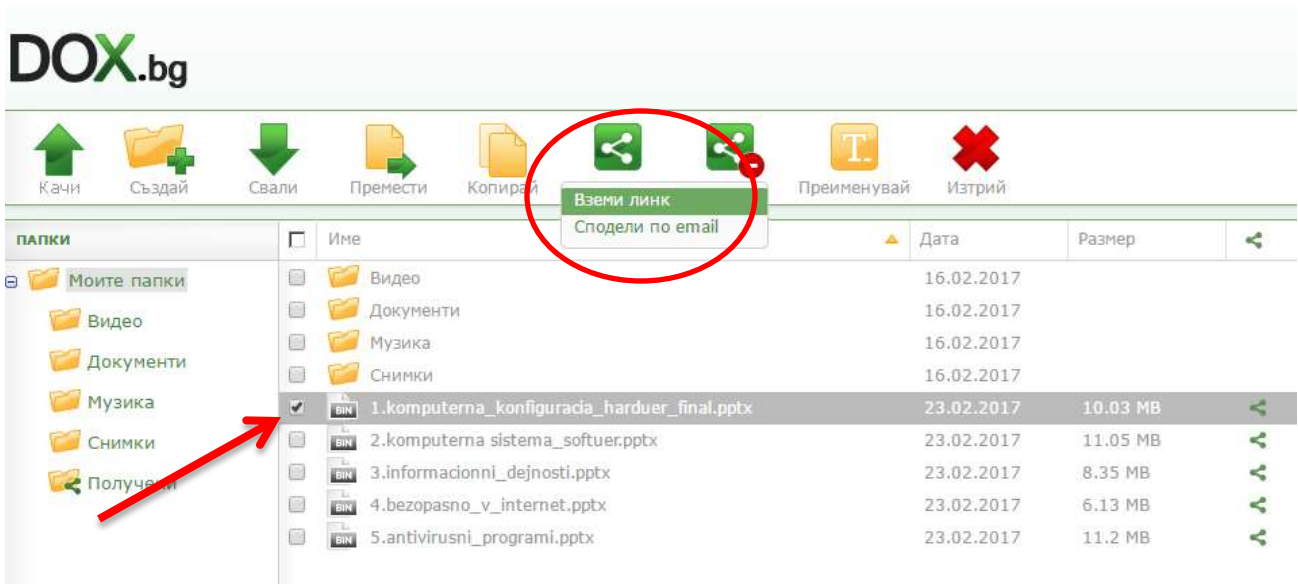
DOX.bg

Качи Създай Свали Премести Копирай Преименувай Изтрий

Вземи линк
Сподели по email

ПАПКИ

Моите папки
Видео
Документи
Музика
Снимки
Получе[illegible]

| | Име | Дата | Размер | |
|---|---|---|---|---|
| | Видео | 16.02.2017 | | |
| | Документи | 16.02.2017 | | |
| | Музика | 16.02.2017 | | |
| | Снимки | 16.02.2017 | | |
| | BIN 1.komputerna_konfiguracia_harduer_final.pptx | 23.02.2017 | 10.03 MB | |
| | BIN 2.komputerna sistema_softuer.pptx | 23.02.2017 | 11.05 MB | |
| | BIN 3.informacionni_dejnosti.pptx | 23.02.2017 | 8.35 MB | |
| | BIN 4.bezopasno_v_internet.pptx | 23.02.2017 | 6.13 MB | |
| | BIN 5.antivirusni_programi.pptx | 23.02.2017 | 11.2 MB | |